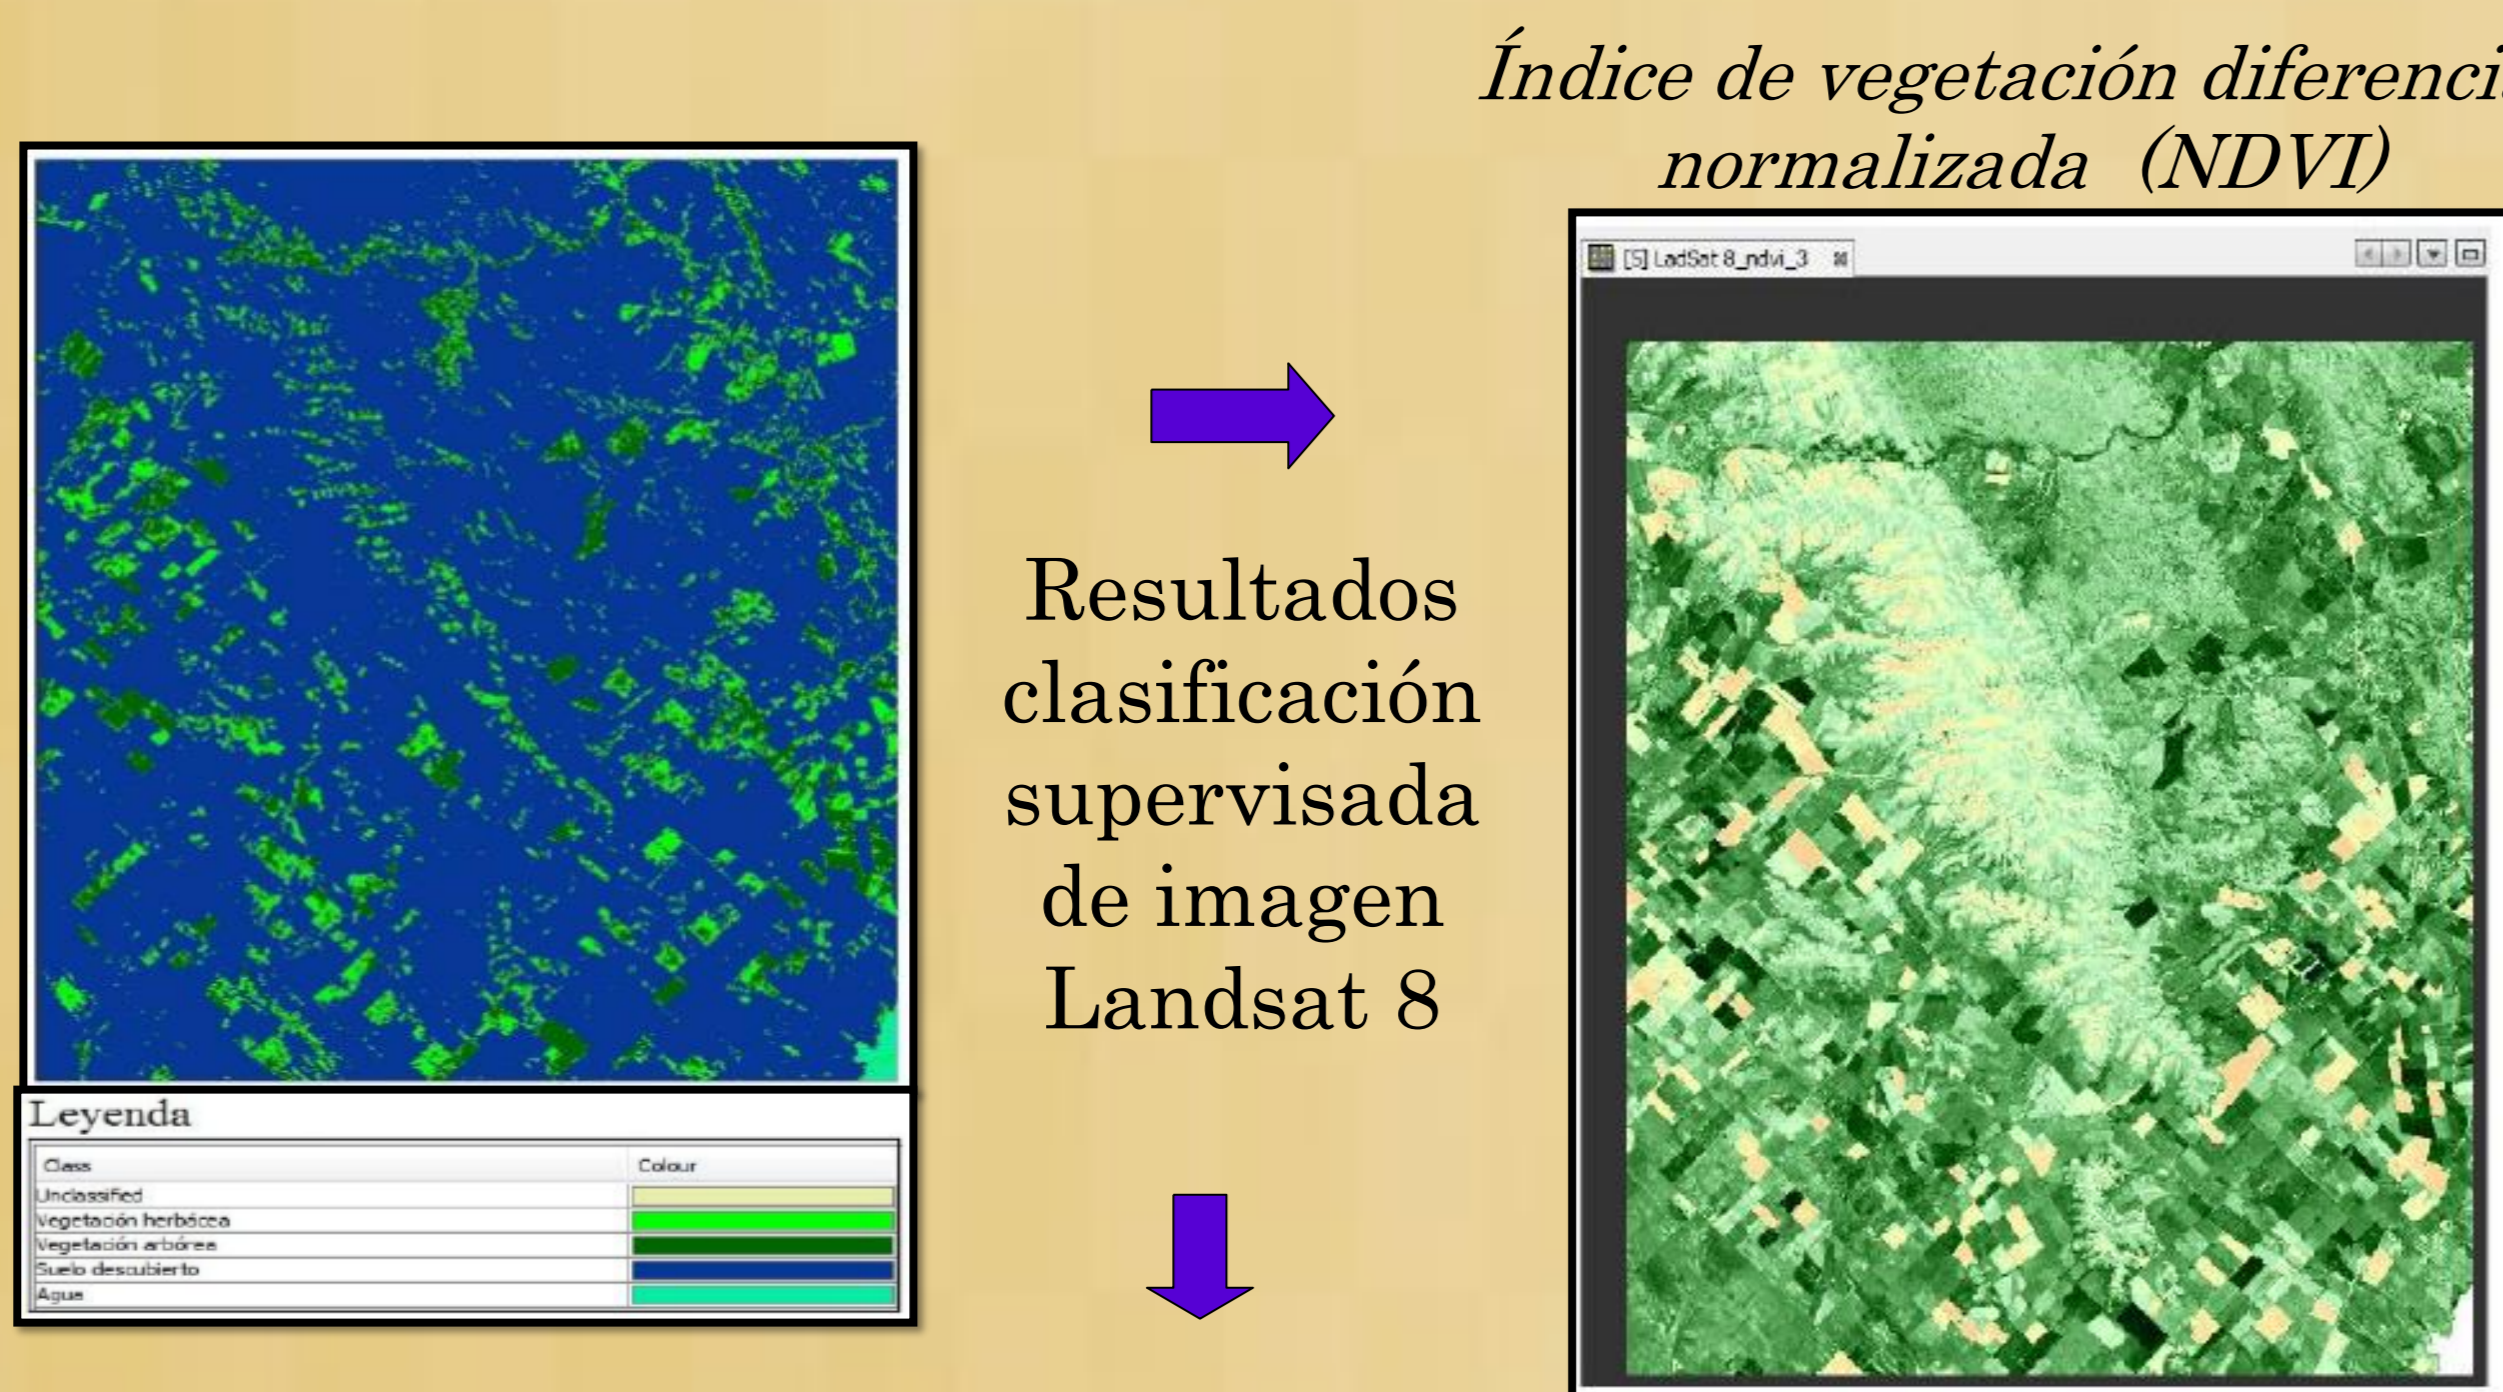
Índice de vegetación diferenci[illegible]
normalizada (NDVI)

Leyenda

| Class | Colour |
|---|---|
| Unclassified | |
| Vegetación herbácea | |
| Vegetación arbórea | |
| Suelo descubierto | |
| Agua | |

Resultados clasificación supervisada de imagen Landsat 8

[5] LadSat 8_ndvi_3